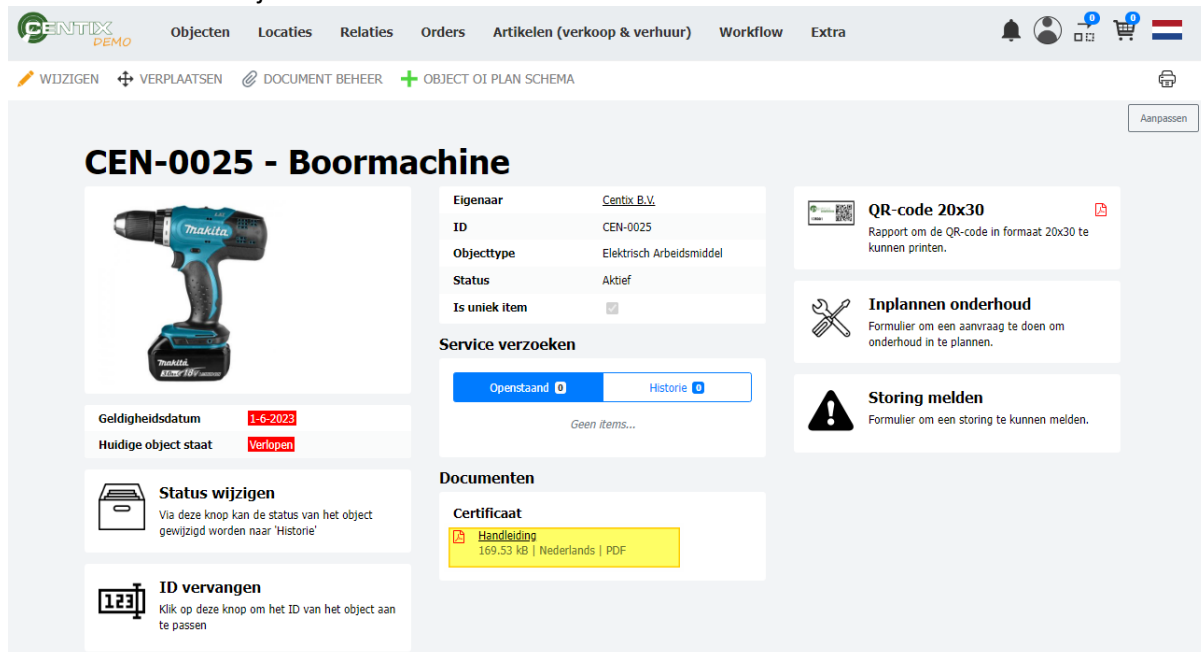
CENTIX DEMO

Objecten Locaties Relaties Orders Artikelen (verkoop & verhuur) Workflow Extra

0 0

WIJZIGEN VERPLAATSEN DOCUMENT BEHEER OBJECT OI PLAN SCHEMA

Aanpassen

CEN-0025 - Boormachine

| Eigenaar | Centix B.V. |
|---|---|
| ID | CEN-0025 |
| Objecttype | Elektrisch Arbeidsmiddel |
| Status | Aktief |
| Is uniek item | |

| Geldigheidsdatum | 1-6-2023 |
|---|---|
| Huidige object staat | Verlopen |

Status wijzigen
Via deze knop kan de status van het object gewijzigd worden naar 'Historie'

ID vervangen
Klik op deze knop om het ID van het object aan te passen

Service verzoeken
Openstaand 0 Historie 0
Geen items...

Documenten
Certificaat
Handleiding
169.53 kB | Nederlands | PDF

QR-code 20x30
Rapport om de QR-code in formaat 20x30 te kunnen printen.

Inplannen onderhoud
Formulier om een aanvraag te doen om onderhoud in te plannen.

Storing melden
Formulier om een storing te kunnen melden.